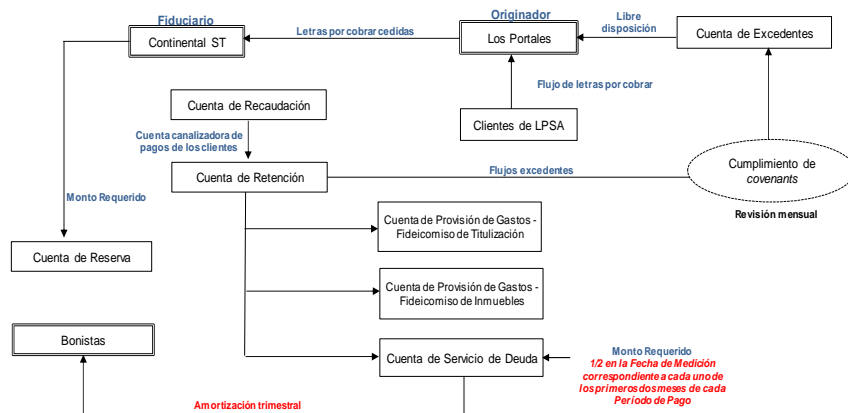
Fiduciario

Continental ST

Letras por cobrar cedidas

Originador

Los Portales

Libre disposición

Cuenta de Excedentes

Cuenta de Recaudación

Flujo de letras por cobrar

Clientes de LPSA

Cuenta canalizadora de pagos de los clientes

Cuenta de Retención

Flujos excedentes

Cumplimiento de *covenants*

Revisión mensual

Monto Requerido

Cuenta de Provisión de Gastos - Fideicomiso de Titulización

Cuenta de Reserva

Cuenta de Provisión de Gastos - Fideicomiso de Inmuebles

Bonistas

Cuenta de Servicio de Deuda

Monto Requerido

1/2 en la Fecha de Medición correspondiente a cada uno de los primeros dos meses de cada Período de Pago

Amortización trimestral